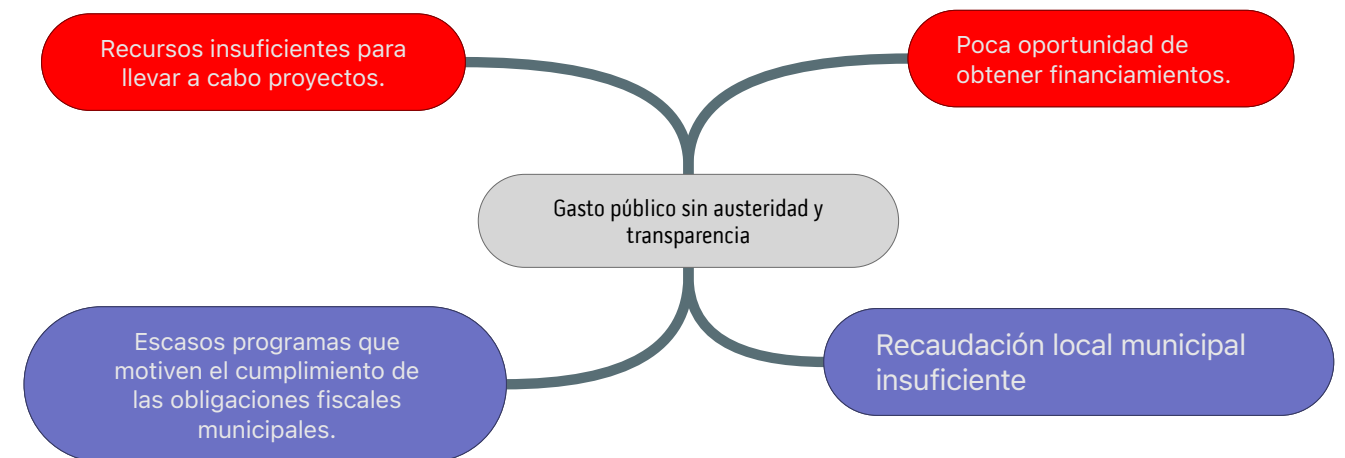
Recursos insuficientes para llevar a cabo proyectos.

Poca oportunidad de obtener financiamientos.

Gasto público sin austeridad y transparencia

Escasos programas que motiven el cumplimiento de las obligaciones fiscales municipales.

Recaudación local municipal insuficiente